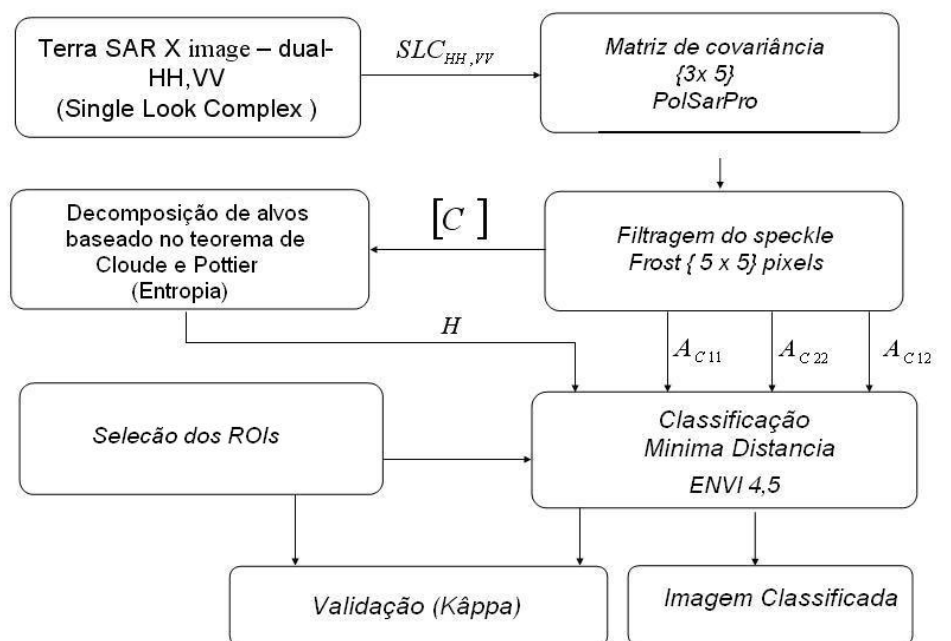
Terra SAR X image – dual-HH,VV (Single Look Complex )

$SLC_{HH,VV}$

Matriz de covariância {3x 5} PolSarPro

Decomposição de alvos baseado no teorema de Cloude e Pottier (Entropia)

$[C]$

Filtragem do speckle Frost { 5 x 5} pixels

$H$

$A_{C11}$

$A_{C22}$

$A_{C12}$

Selecão dos ROIs

Classificação Minima Distancia ENVI 4,5

Validação (Kâppa)

Imagem Classificada